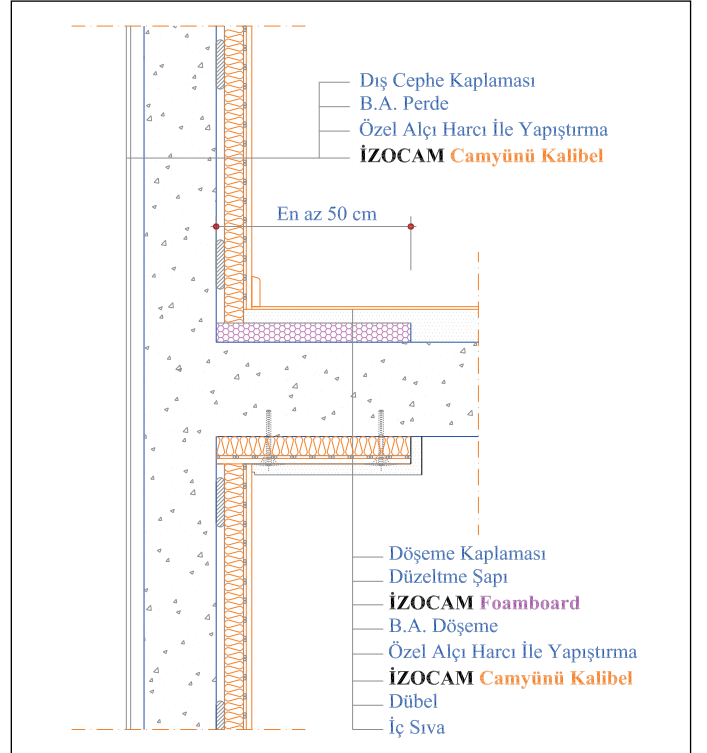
Dış Cephe Kaplaması
B.A. Perde
Özel Alçı Harcı İle Yapıştırma
İZOCAM Camyünü Kalibel

En az 50 cm

Döşeme Kaplaması
Düzeltme Şapı
İZOCAM Foamboard
B.A. Döşeme
Özel Alçı Harcı İle Yapıştırma
İZOCAM Camyünü Kalibel
Dübel
İç Sıva